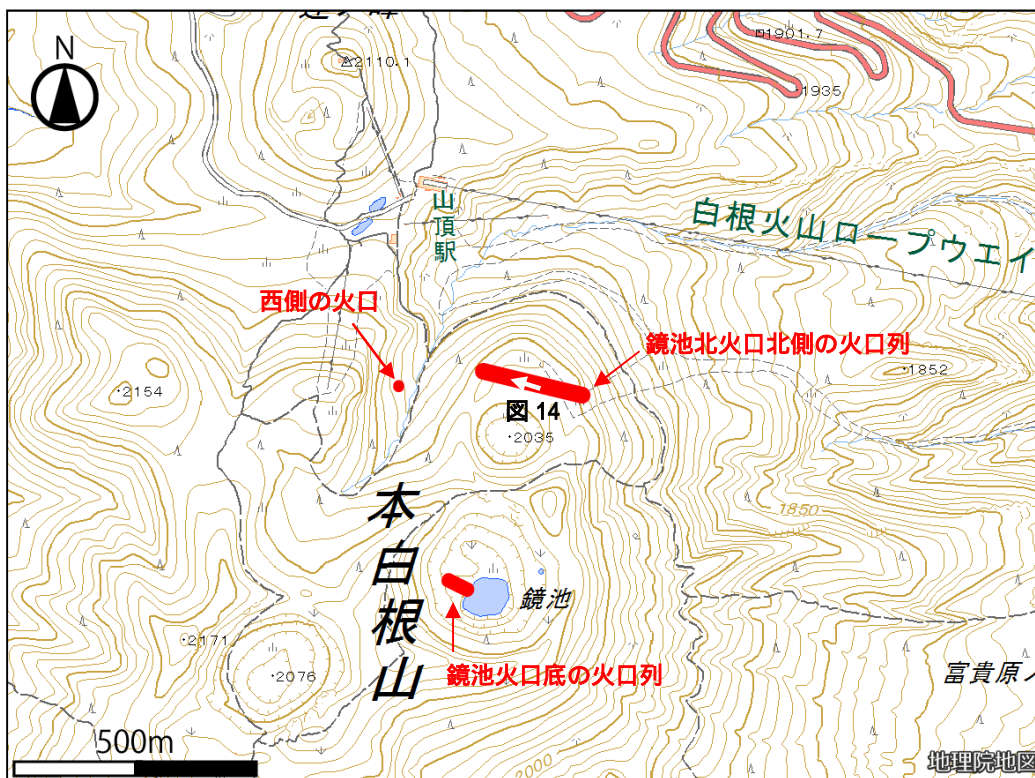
N

2110.1

1901.7

1935

山頂駅

白根火山ロープウエイ

西側の火口

鏡池北火口北側の火口列

図 14

2154

2035

1852

1850

本白根山

鏡池

鏡池火口底の火口列

2171

2076

富貴原

500m

2000

地理院地図